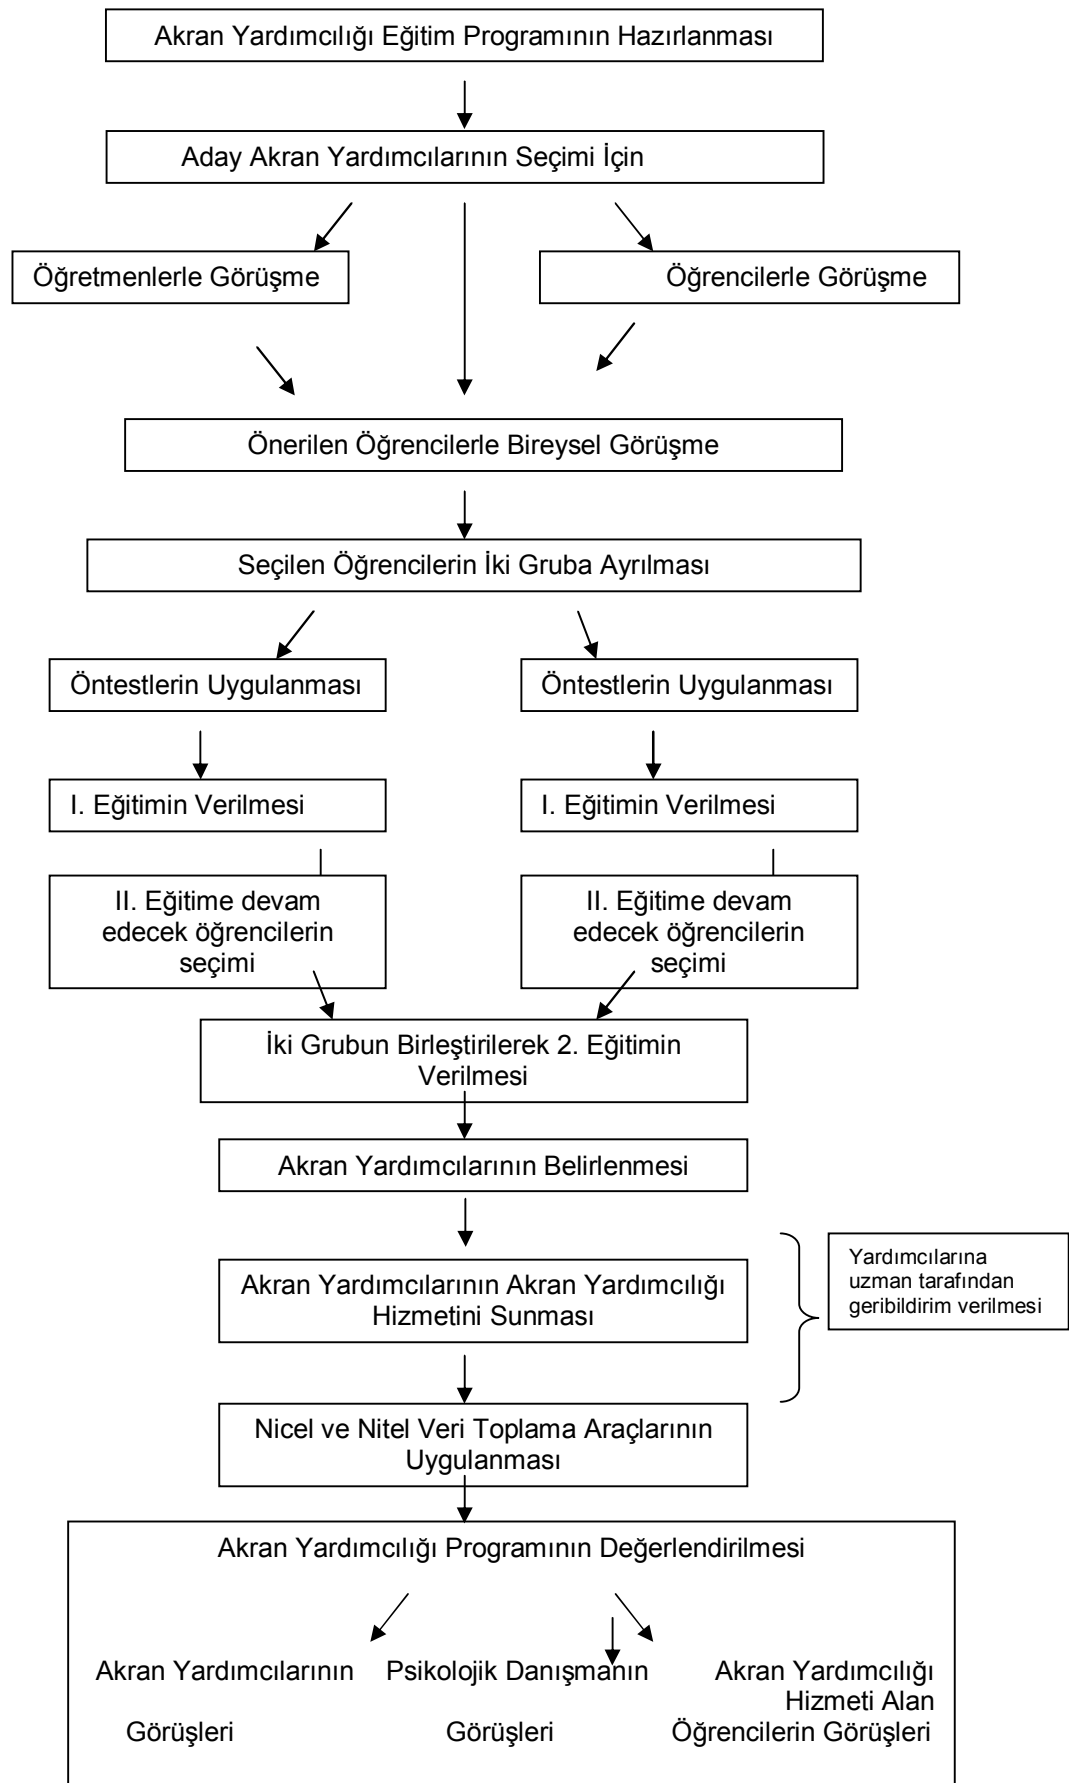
Akran Yardımcılığı Eğitim Programının Hazırlanması

Aday Akran Yardımcılarının Seçimi İçin

Öğretmenlerle Görüşme

Öğrencilerle Görüşme

Önerilen Öğrencilerle Bireysel Görüşme

Seçilen Öğrencilerin İki Gruba Ayrılması

Öntestlerin Uygulanması

Öntestlerin Uygulanması

I. Eğitimin Verilmesi

I. Eğitimin Verilmesi

II. Eğitime devam edecek öğrencilerin seçimi

II. Eğitime devam edecek öğrencilerin seçimi

İki Grubun Birleştirilerek 2. Eğitimin Verilmesi

Akran Yardımcılarının Belirlenmesi

Akran Yardımcılarının Akran Yardımcılığı Hizmetini Sunması

Yardımcılarına uzman tarafından geribildirim verilmesi

Nicel ve Nitel Veri Toplama Araçlarının Uygulanması

Akran Yardımcılığı Programının Değerlendirilmesi

Akran Yardımcılarının Görüşleri

Psikolojik Danışmanın Görüşleri

Akran Yardımcılığı Hizmeti Alan Öğrencilerin Görüşleri